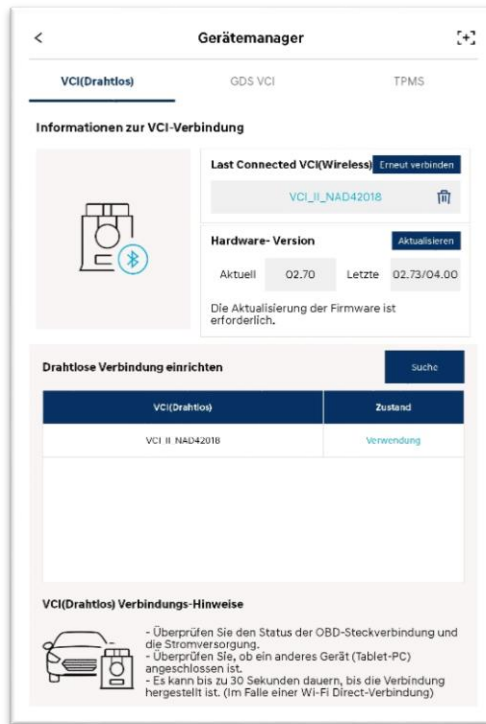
<

Gerätemanager

VCI(Drahtlos)

GDS VCI

TPMS

Informationen zur VCI-Verbindung

Last Connected VCI(Wireless)

Erneut verbinden

VCI_II_NAD42018

Hardware- Version

Aktualisieren

Aktuell 02.70 Letzte 02.73/04.00

Die Aktualisierung der Firmware ist erforderlich.

Drahtlose Verbindung einrichten

Suche

| VCI(Drahtlos) | Zustand |
|---|---|
| VCI II NAD42018 | Verwendung |

VCI(Drahtlos) Verbindungs-Hinweise

- Überprüfen Sie den Status der OBD-Steckverbindung und die Stromversorgung.
- Überprüfen Sie, ob ein anderes Gerät (Tablet-PC) angeschlossen ist.
- Es kann bis zu 30 Sekunden dauern, bis die Verbindung hergestellt ist. (Im Falle einer Wi-Fi Direct-Verbindung)